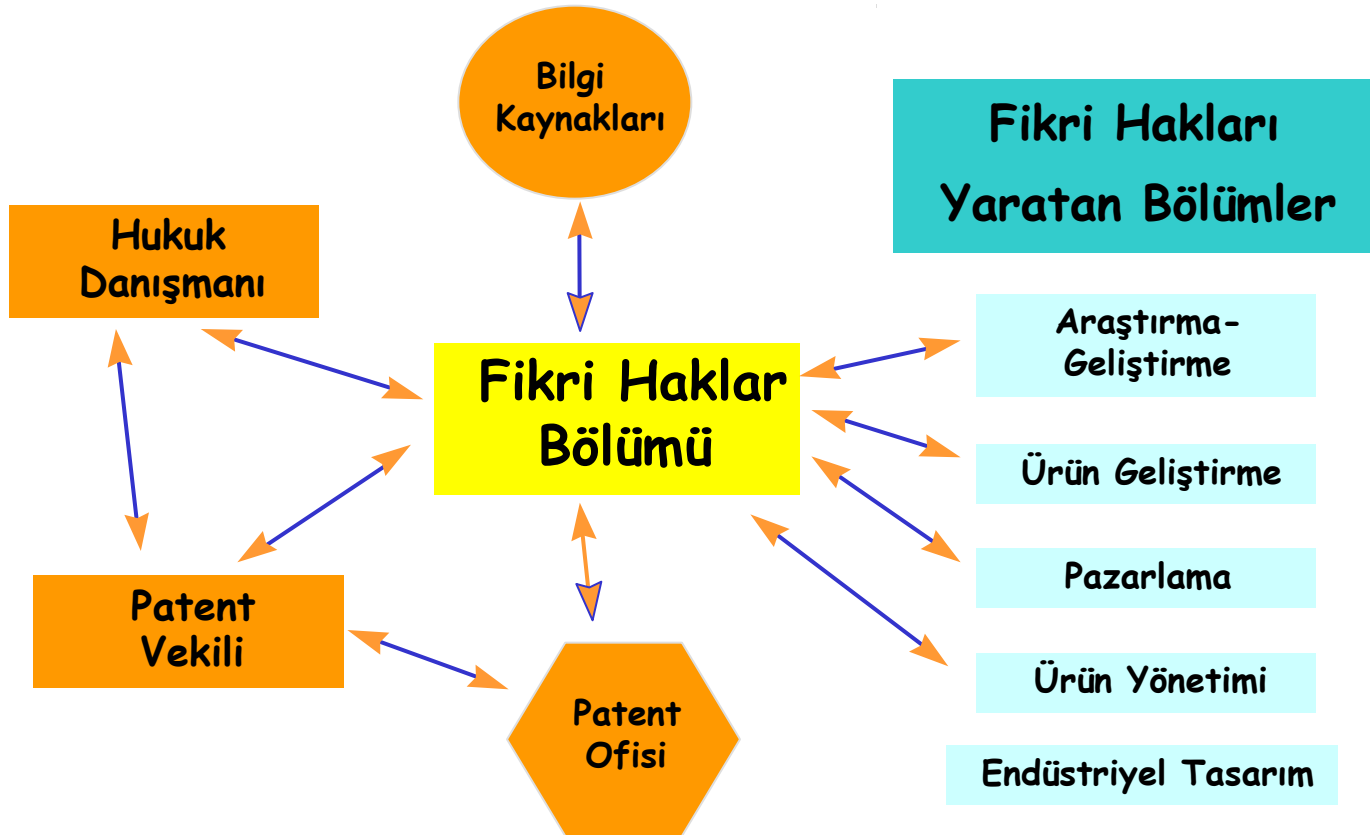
Bilgi Kaynakları

Fikri Hakları Yaratan Bölümler

Hukuk Danışmanı

Fikri Haklar Bölümü

Araştırma-Geliştirme

Ürün Geliştirme

Pazarlama

Ürün Yönetimi

Endüstriyel Tasarım

Patent Vekili

Patent Ofisi